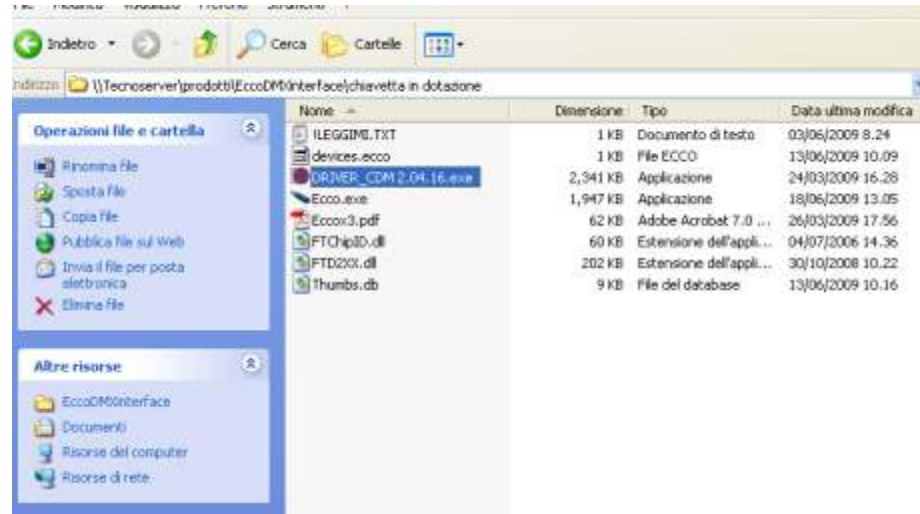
File Modifica Visualizza Preferiti Strumenti ?

Indietro Cerca Cartelle

Indirizzo \\Tecnoserver\prodotti\EccoDMXinterface\chiavetta in dotazione

Operazioni file e cartella

Rinomina file
Sposta file
Copia file
Pubblica file sul Web
Invia il file per posta elettronica
Elimina file

Altre risorse

EccoDMXinterface
Documenti
Risorse del computer
Risorse di rete

| Nome | Dimensione | Tipo | Data ultima modifica |
|---|---|---|---|
| !LEGGIMI.TXT | 1 KB | Documento di testo | 03/06/2009 8.24 |
| devices.ecco | 1 KB | File ECCO | 13/06/2009 10.09 |
| DRIVER_CDM 2.04.16.exe | 2,341 KB | Applicazione | 24/03/2009 16.28 |
| Ecco.exe | 1,947 KB | Applicazione | 18/06/2009 13.05 |
| Eccox3.pdf | 62 KB | Adobe Acrobat 7.0 ... | 26/03/2009 17.56 |
| FTChipID.dll | 60 KB | Estensione dell'appli... | 04/07/2006 14.36 |
| FTD2XX.dll | 202 KB | Estensione dell'appli... | 30/10/2008 10.22 |
| Thumbs.db | 9 KB | File del database | 13/06/2009 10.16 |